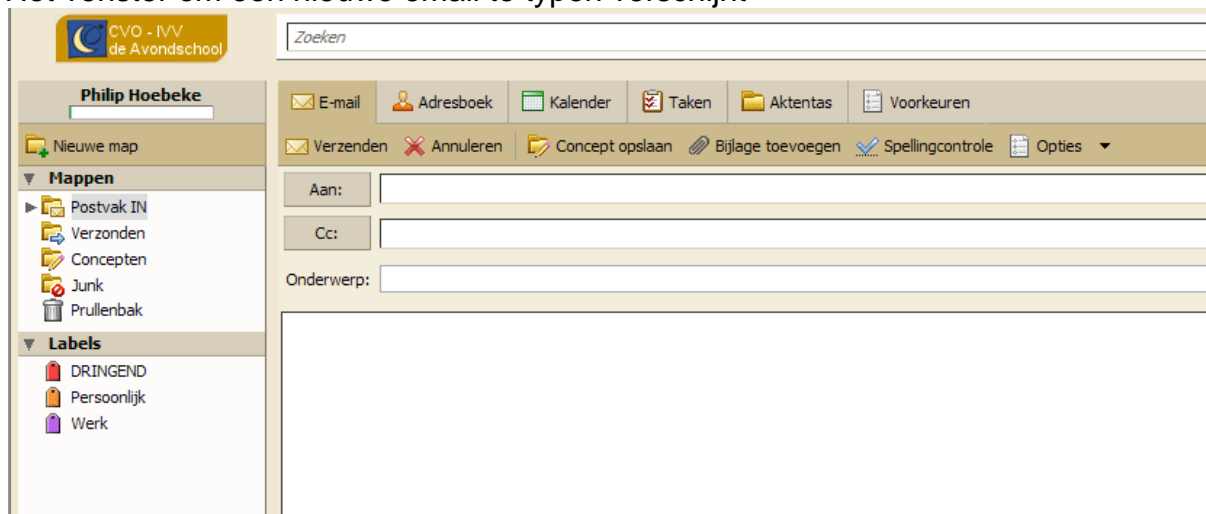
CVO - IVV de Avondschool

Zoeken

Philip Hoebeke

E-mail Adresboek Kalender Taken Aktentas Voorkeuren

Nieuwe map

Verzenden Annuleren Concept opslaan Bijlage toevoegen Spellingcontrole Opties

Mappen
Postvak IN
Verzonden
Concepten
Junk
Prullenbak

Aan:
Cc:
Onderwerp:

Labels
DRINGEND
Persoonlijk
Werk